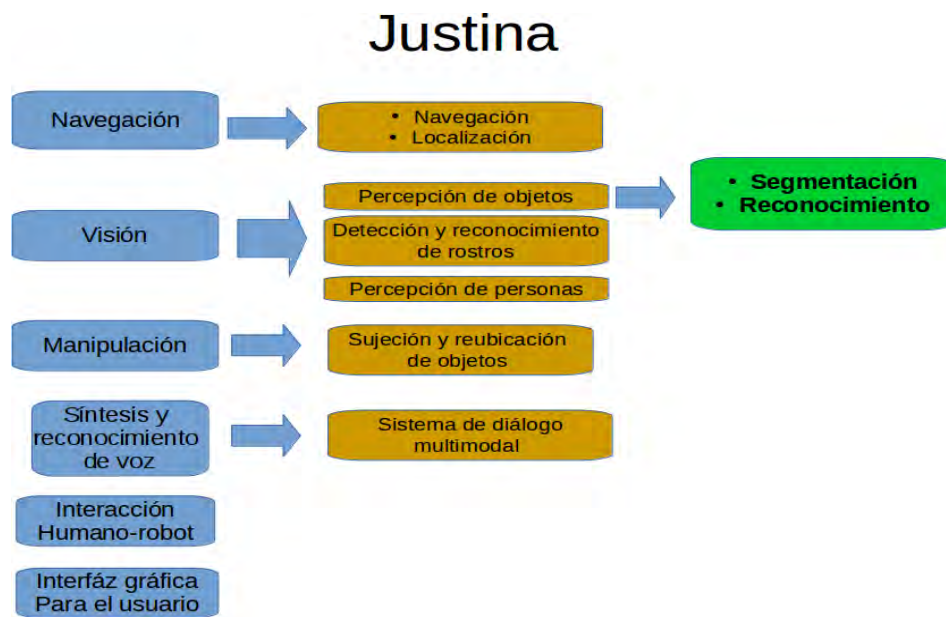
Justina

Navegación

• Navegación
• Localización

Visión

Percepción de objetos

Detección y reconocimiento de rostros

Percepción de personas

• Segmentación
• Reconocimiento

Manipulación

Sujeción y reubicación de objetos

Síntesis y reconocimiento de voz

Sistema de diálogo multimodal

Interacción Humano-robot

Interfáz gráfica Para el usuario